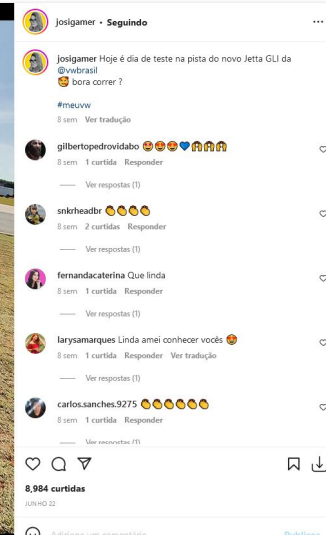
josigamer • Seguindo

josigamer Hoje é dia de teste na pista do novo Jetta GLI da @vwbrasil
🤩 bora correr ?

#meuvw

8 sem Ver tradução

gilbertopedrovidabo 😍😍😍💙🙌🙌🙌
8 sem 1 curtida Responder

Ver respostas (1)

snkrheadbr 👏👏👏👏
8 sem 2 curtidas Responder

Ver respostas (1)

fernandacaterina Que linda
8 sem 1 curtida Responder

Ver respostas (1)

larysamarques Linda amei conhecer vocês 😍
8 sem 1 curtida Responder Ver tradução

Ver respostas (1)

carlos.sanches.9275 👏👏👏👏👏👏
8 sem 1 curtida Responder

Ver respostas (1)

8,984 curtidas
JUNHO 22

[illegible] Publicar